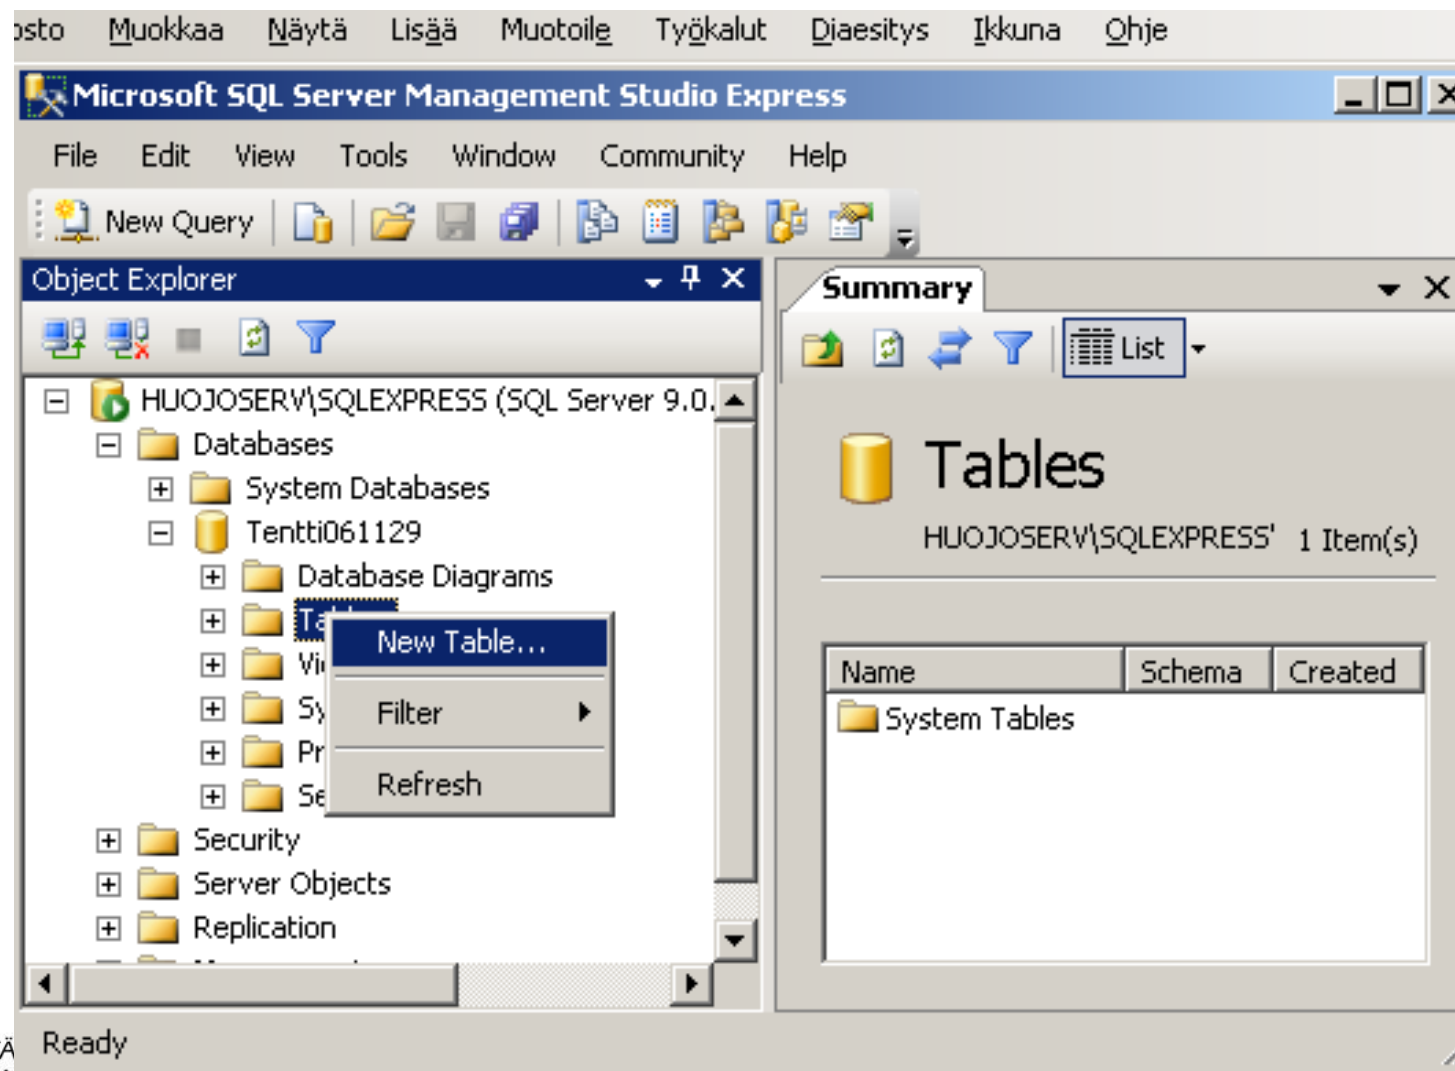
osto Muokkaa Näytä Lisää Muotoile Työkalut Diaesitys Ikkuna Ohje

Microsoft SQL Server Management Studio Express

File Edit View Tools Window Community Help

New Query

Object Explorer

HUOJOSERV\SQLEXPRESS (SQL Server 9.0.
Databases
System Databases
Tentti061129
Database Diagrams
Ta
Vi
Sy
Pr
Se
Security
Server Objects
Replication

New Table...
Filter
Refresh

Summary

List

Tables

HUOJOSERV\SQLEXPRESS' 1 Item(s)

| Name | Schema | Created |
|---|---|---|
| System Tables | | |

Ready